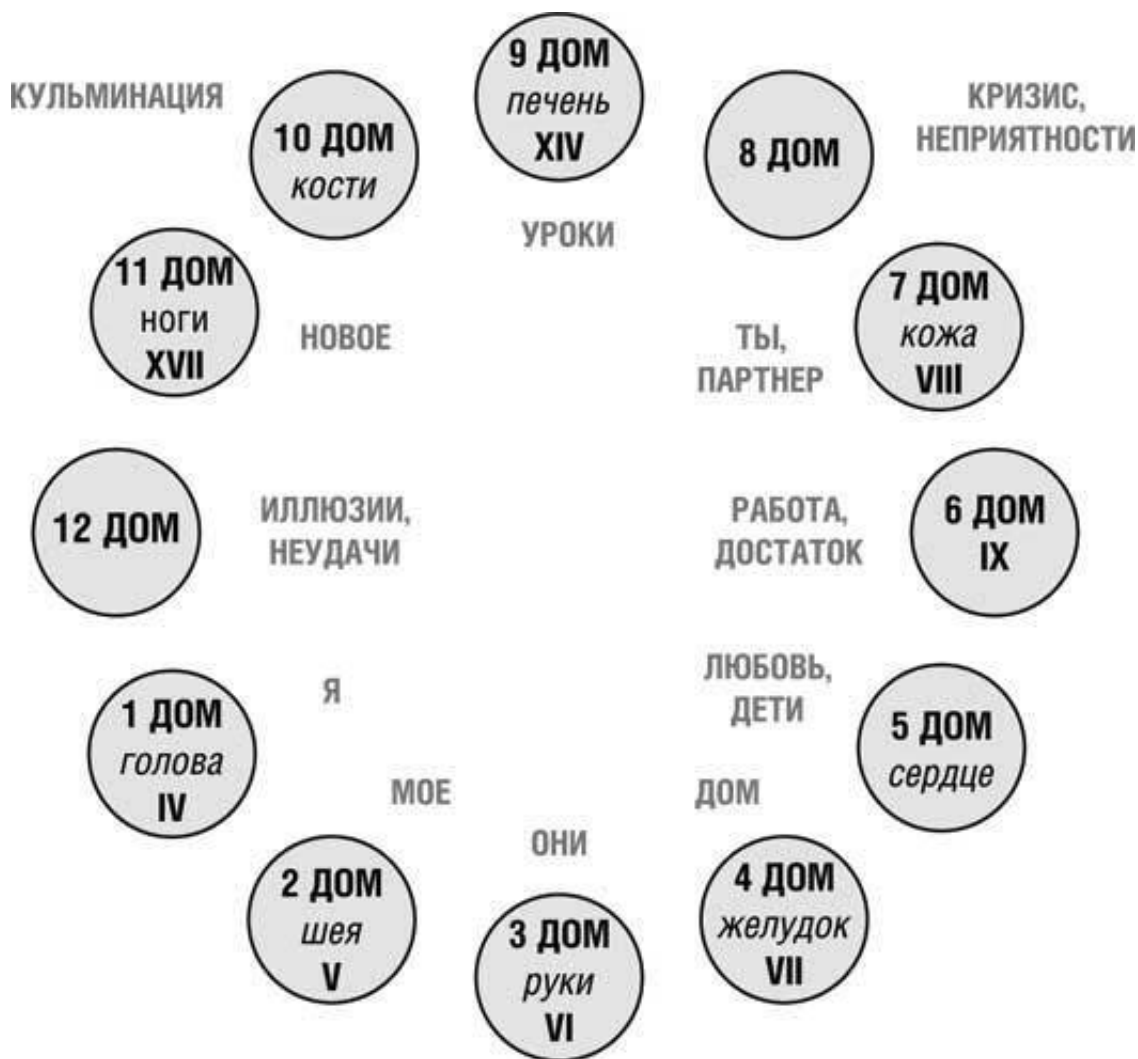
9 ДОМ
печень
XIV

КУЛЬМИНАЦИЯ

10 ДОМ
кости

8 ДОМ

КРИЗИС,
НЕПРИЯТНОСТИ

УРОКИ

11 ДОМ
ноги
XVII

НОВОЕ

ТЫ,
ПАРТНЕР

7 ДОМ
кожа
VIII

12 ДОМ

ИЛЛЮЗИИ,
НЕУДАЧИ

РАБОТА,
ДОСТАТОК

6 ДОМ
IX

Я

ЛЮБОВЬ,
ДЕТИ

1 ДОМ
голова
IV

5 ДОМ
сердце

МОЕ

ДОМ

ОНИ

2 ДОМ
шея
V

3 ДОМ
руки
VI

4 ДОМ
желудок
VII